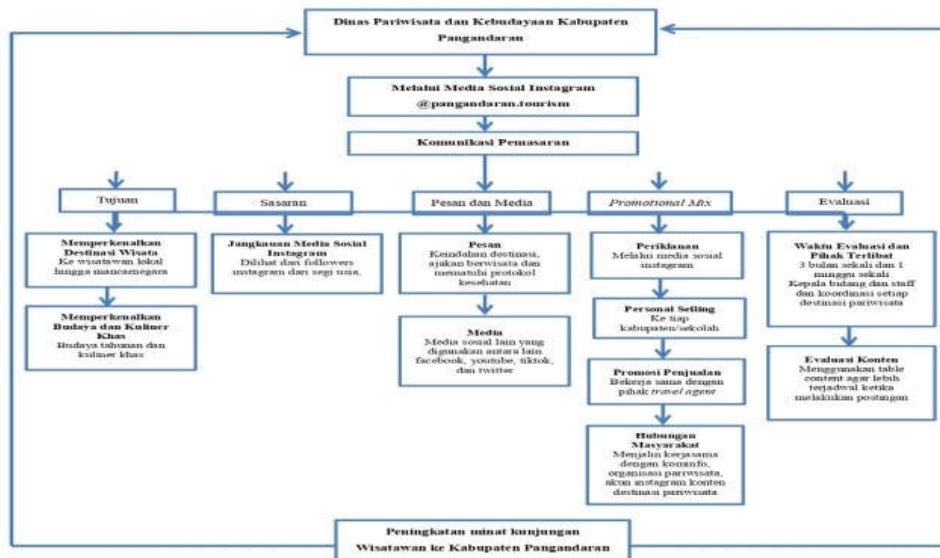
Dinas Pariwisata dan Kebudayaan Kabupaten Pangandaran

Melalui Media Sosial Instagram @pangandaran.tourism

Komunikasi Pemasaran

Tujuan

Memperkenalkan Destinasi Wisata
Ke wisatawan lokal hingga mancanegara

Memperkenalkan Budaya dan Kuliner Khas
Budaya tahunan dan kuliner khas

Sasaran

Jangkauan Media Sosial Instagram
Dilihat dari followers instagram dari segi usia.

Pesan dan Media

Pesan
Keindahan destinasi, ajakan berwisata dan menaatuhi protokol kesehatan

Media
Media sosial lain yang digunakan antara lain facebook, youtube, tiktok, dan twitter

Promotional Mix

Periklanan
Melalui media sosial instagram

Personal Selling
Ke tiap kabupaten/sekolah

Promosi Penjualan
Bekerja sama dengan pihak travel agent

Hubungan Masyarakat
Menjalin kerjasama dengan kominfo, organisasi pariwisata, akun instagram konten destinasi pariwisata

Evaluasi

Waktu Evaluasi dan Pihak Terlibat
3 bulan sekali dan 1 minggu sekali
Kepala bidang dan staff dan koordinasi setiap destinasi pariwisata

Evaluasi Konten
Menggunakan table content agar lebih terjadwal ketika melakukan postingan

Peningkatan minat kunjungan Wisatawan ke Kabupaten Pangandaran